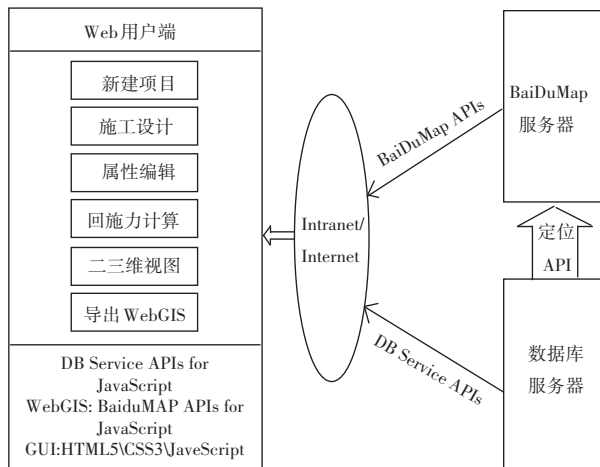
Web用户端

新建项目

施工设计

属性编辑

回施力计算

二三维视图

导出WebGIS

DB Service APIs for JavaScript
WebGIS: BaiduMAP APIs for JavaScript
GUI:HTML5\CSS3\JaveScript

Intranet/
Internet

BaiDuMap APIs

DB Service APIs

BaiDuMap
服务器

定位
API

数据库
服务器